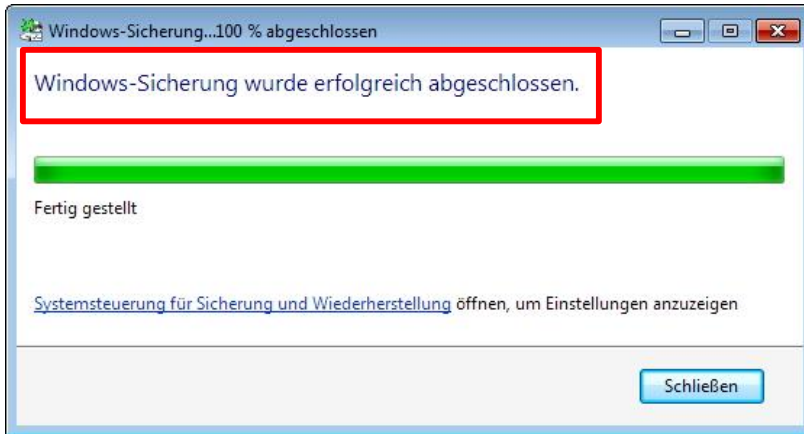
Windows-Sicherung...100 % abgeschlossen

Windows-Sicherung wurde erfolgreich abgeschlossen.

Fertig gestellt

Systemsteuerung für Sicherung und Wiederherstellung öffnen, um Einstellungen anzuzeigen

Schließen